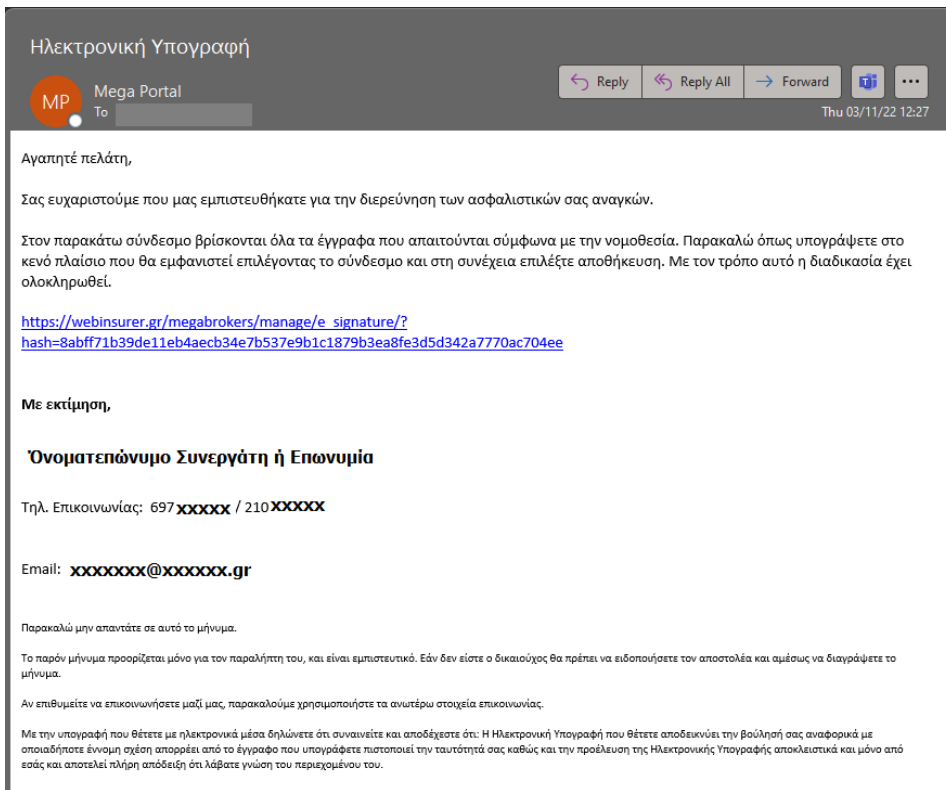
Ηλεκτρονική Υπογραφή

MP Mega Portal
To

Reply Reply All Forward ...

Thu 03/11/22 12:27

Αγαπητέ πελάτη,

Σας ευχαριστούμε που μας εμπιστευθήκατε για την διερεύνηση των ασφαλιστικών σας αναγκών.

Στον παρακάτω σύνδεσμο βρίσκονται όλα τα έγγραφα που απαιτούνται σύμφωνα με την νομοθεσία. Παρακαλώ όπως υπογράψετε στο κενό πλαίσιο που θα εμφανιστεί επιλέγοντας το σύνδεσμο και στη συνέχεια επιλέξτε αποθήκευση. Με τον τρόπο αυτό η διαδικασία έχει ολοκληρωθεί.

https://webinsurer.gr/megabrokers/manage/e_signature/?hash=8abff71b39de11eb4aecb34e7b537e9b1c1879b3ea8fe3d5d342a7770ac704ee

Με εκτίμηση,

Όνοματεπώνυμο Συνεργάτη ή Επωνυμία

Τηλ. Επικοινωνίας: 697xxxxx / 210xxxxx

Email: xxxxxxx@xxxxxx.gr

Παρακαλώ μην απαντάτε σε αυτό το μήνυμα.

Το παρόν μήνυμα προορίζεται μόνο για τον παραλήπτη του, και είναι εμπιστευτικό. Εάν δεν είστε ο δικαιούχος θα πρέπει να ειδοποιήσετε τον αποστολέα και αμέσως να διαγράψετε το μήνυμα.

Αν επιθυμείτε να επικοινωνήσετε μαζί μας, παρακαλούμε χρησιμοποιήστε τα ανωτέρω στοιχεία επικοινωνίας.

Με την υπογραφή που θέτετε με ηλεκτρονικά μέσα δηλώνετε ότι συναινείτε και αποδέχεστε ότι: Η Ηλεκτρονική Υπογραφή που θέτετε αποδεικνύει την βούλησή σας αναφορικά με οποιαδήποτε έννομη σχέση απορρέει από το έγγραφο που υπογράφετε πιστοποιεί την ταυτότητά σας καθώς και την προέλευση της Ηλεκτρονικής Υπογραφής αποκλειστικά και μόνο από εσάς και αποτελεί πλήρη απόδειξη ότι λάβατε γνώση του περιεχομένου του.